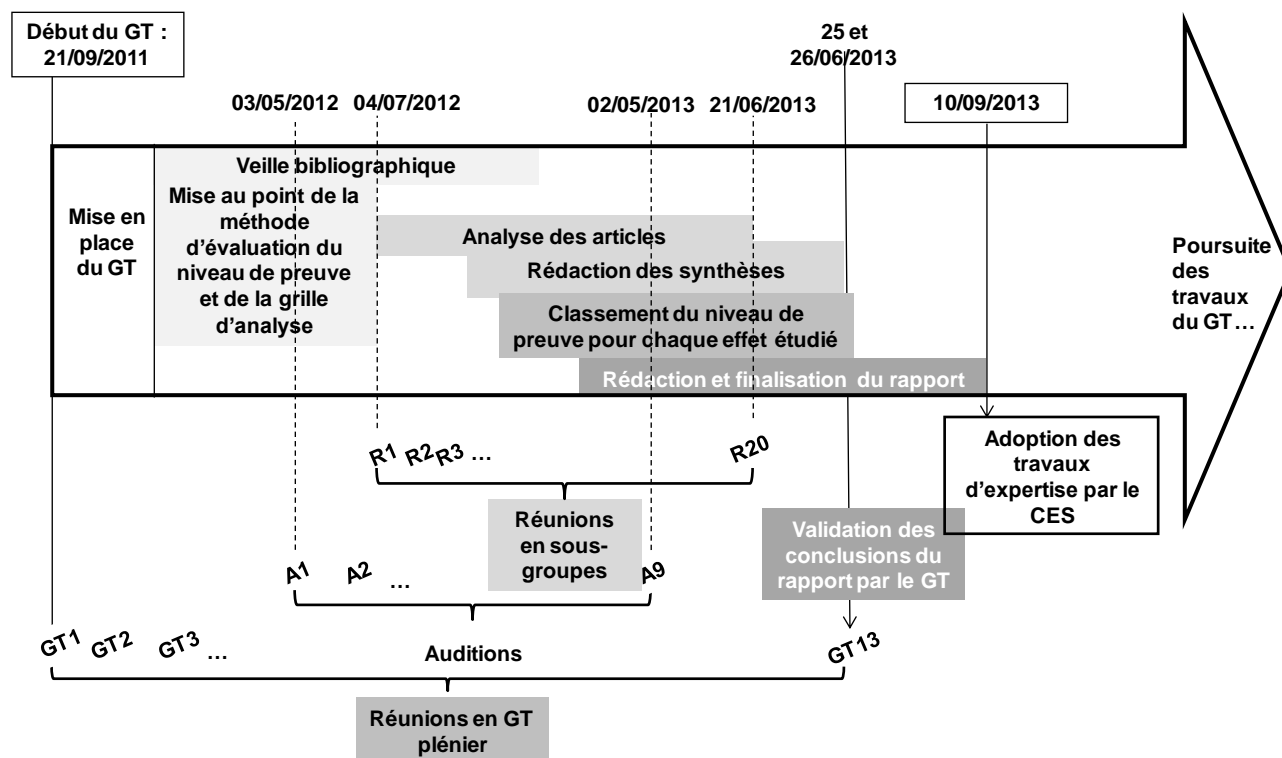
Début du GT : 21/09/2011

25 et 26/06/2013

03/05/2012 04/07/2012

02/05/2013 21/06/2013

10/09/2013

Mise en place du GT

Veille bibliographique

Mise au point de la méthode d'évaluation du niveau de preuve et de la grille d'analyse

Analyse des articles

Rédaction des synthèses

Classement du niveau de preuve pour chaque effet étudié

Rédaction et finalisation du rapport

Poursuite des travaux du GT…

R1 R2 R3 …

R20

Adoption des travaux d'expertise par le CES

Réunions en sous-groupes

Validation des conclusions du rapport par le GT

A1 A2 …

A9

GT1 GT2 GT3 …

Auditions

GT13

Réunions en GT plénier